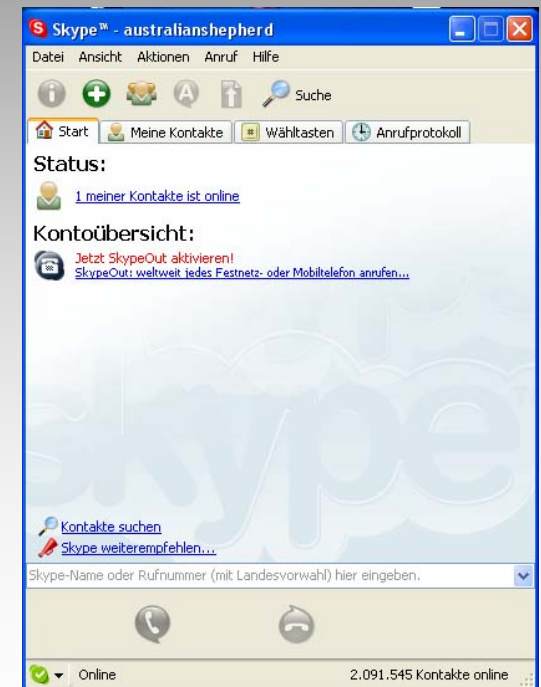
Skype™ - australianshepherd

Datei Ansicht Aktionen Anruf Hilfe

Suche

Start Meine Kontakte Wähltasten Anrufprotokoll

Status:

1 meiner Kontakte ist online

Kontoübersicht:

Jetzt SkypeOut aktivieren!
SkypeOut: weltweit jedes Festnetz- oder Mobiltelefon anrufen...

skype

Kontakte suchen
Skype weiterempfehlen...

Skype-Name oder Rufnummer (mit Landesvorwahl) hier eingeben.

Online 2.091.545 Kontakte online